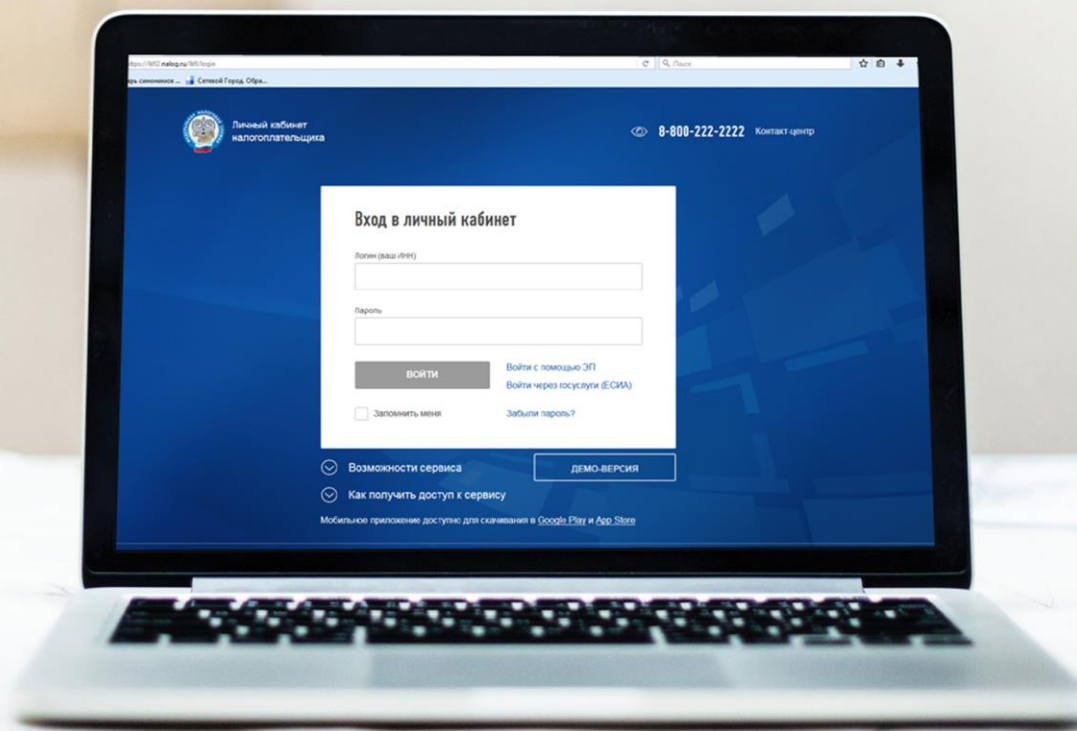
https://lkfl2.nalog.ru/lkfl/login
Поиск
рь синонимов ... Сетевой Город. Обра...

Личный кабинет налогоплательщика

8-800-222-2222 Контакт-центр

Вход в личный кабинет

Логин (ваш ИНН)

Пароль

ВОЙТИ

Войти с помощью ЭП

Войти через госуслуги (ЕСИА)

Запомнить меня

Забыли пароль?

Возможности сервиса

ДЕМО-ВЕРСИЯ

Как получить доступ к сервису

Мобильное приложение доступно для скачивания в Google Play и App Store